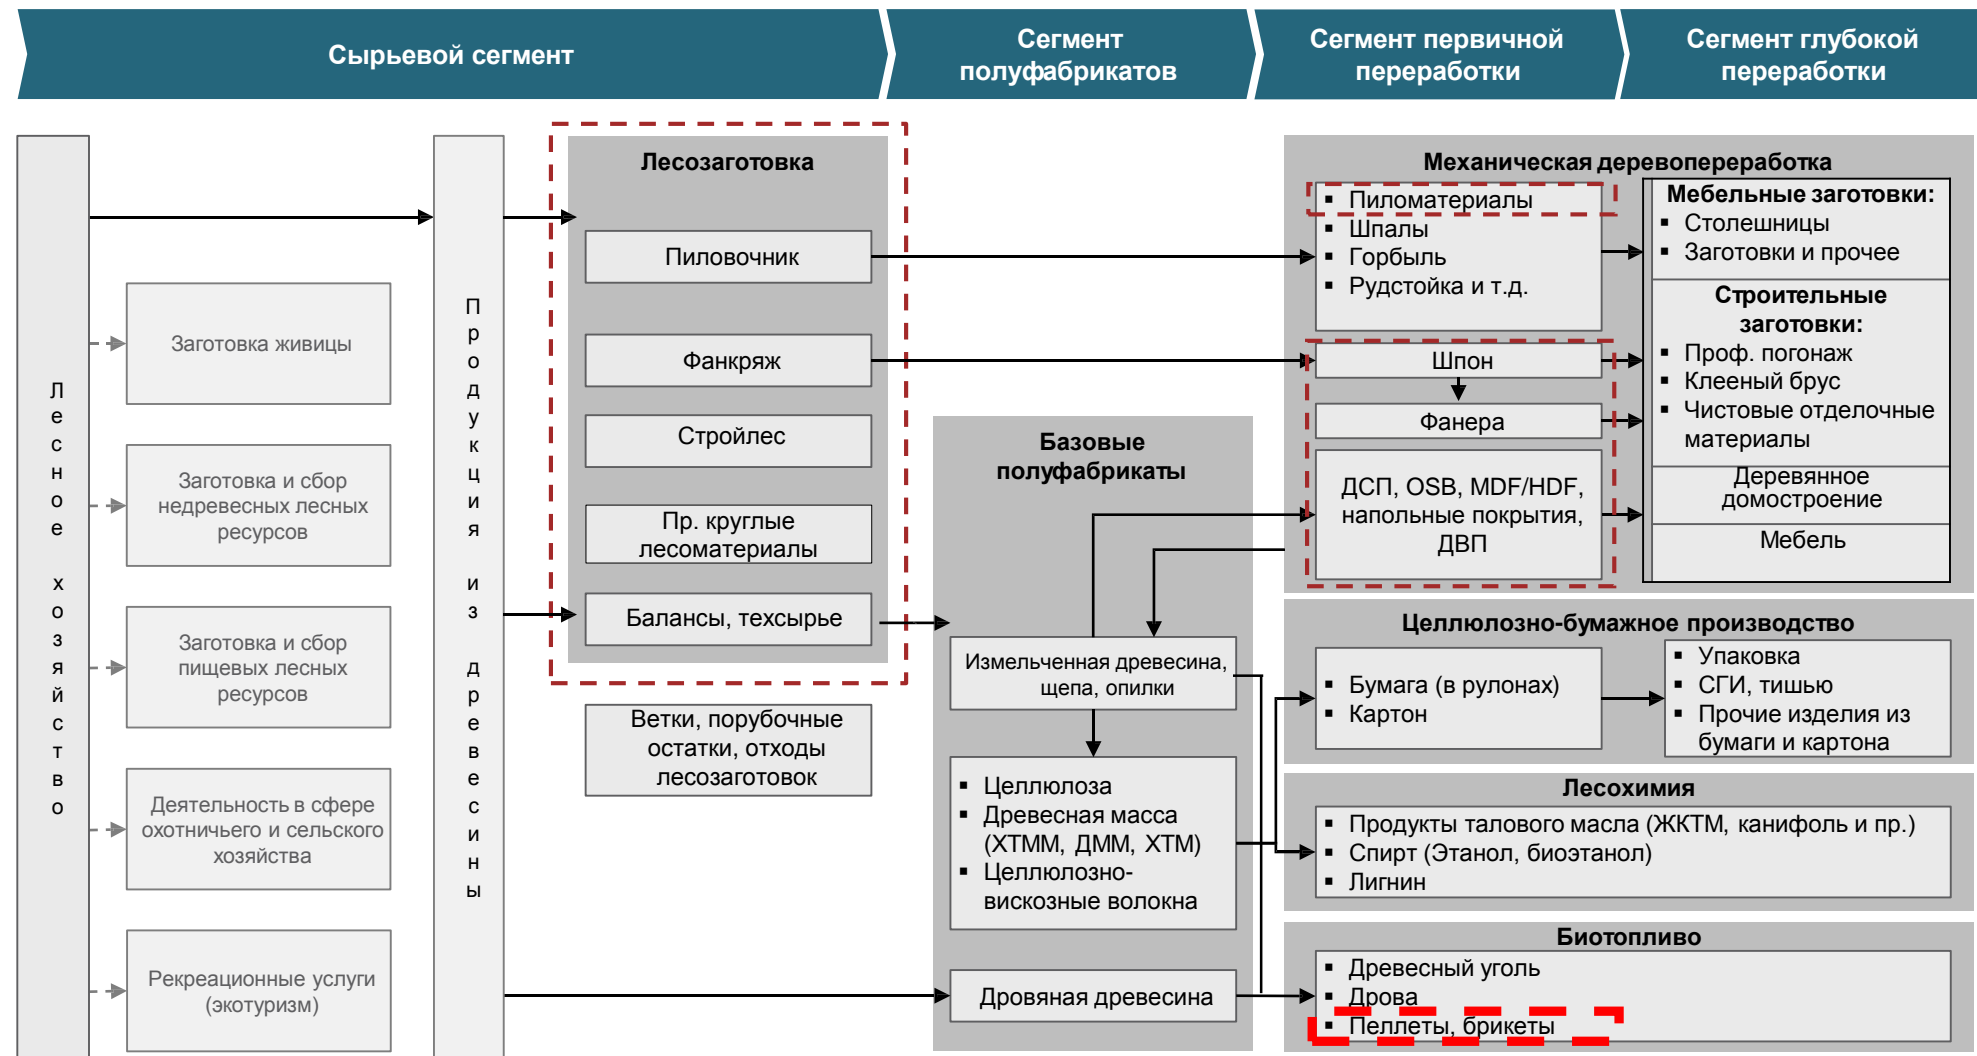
Сырьевой сегмент

Сегмент полуфабрикатов

Сегмент первичной переработки

Сегмент глубокой переработки

Лесное хозяйство

Заготовка живицы

Заготовка и сбор недревесных лесных ресурсов

Заготовка и сбор пищевых лесных ресурсов

Деятельность в сфере охотничьего и сельского хозяйства

Рекреационные услуги (экотуризм)

Продукция из древесины

Лесозаготовка

Пиловочник

Фанкряж

Стройлес

Пр. круглые лесоматериалы

Балансы, техсырье

Ветки, порубочные остатки, отходы лесозаготовок

Базовые полуфабрикаты

Измельченная древесина, щепа, опилки

▪ Целлюлоза
▪ Древесная масса (ХТММ, ДММ, ХТМ)
▪ Целлюлозно-вискозные волокна

Дровяная древесина

Механическая деревопереработка

▪ Пиломатериалы
▪ Шпалы
▪ Горбыль
▪ Рудстойка и т.д.

Шпон

Фанера

ДСП, OSB, MDF/HDF, напольные покрытия, ДВП

Мебельные заготовки:
▪ Столешницы
▪ Заготовки и прочее

Строительные заготовки:
▪ Проф. погонаж
▪ Клееный брус
▪ Чистовые отделочные материалы

Деревянное домостроение

Мебель

Целлюлозно-бумажное производство

▪ Бумага (в рулонах)
▪ Картон

▪ Упаковка
▪ СГИ, тишью
▪ Прочие изделия из бумаги и картона

Лесохимия

▪ Продукты талового масла (ЖКТМ, канифоль и пр.)
▪ Спирт (Этанол, биоэтанол)
▪ Лигнин

Биотопливо

▪ Древесный уголь
▪ Дрова
▪ Пеллеты, брикеты